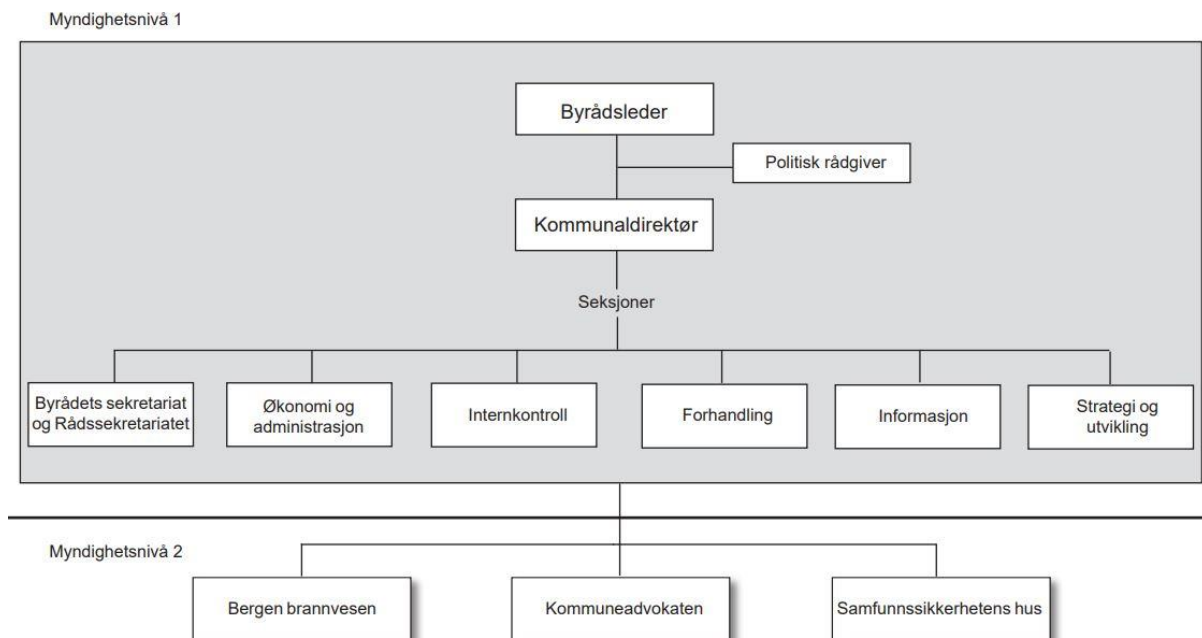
Myndighetsnivå 1

Byrådsleder

Politisk rådgiver

Kommunaldirektør

Seksjoner

Byrådets sekretariat og Rådssekretariatet

Økonomi og administrasjon

Internkontroll

Forhandling

Informasjon

Strategi og utvikling

Myndighetsnivå 2

Bergen brannvesen

Kommuneadvokaten

Samfunnssikkerhetens hus